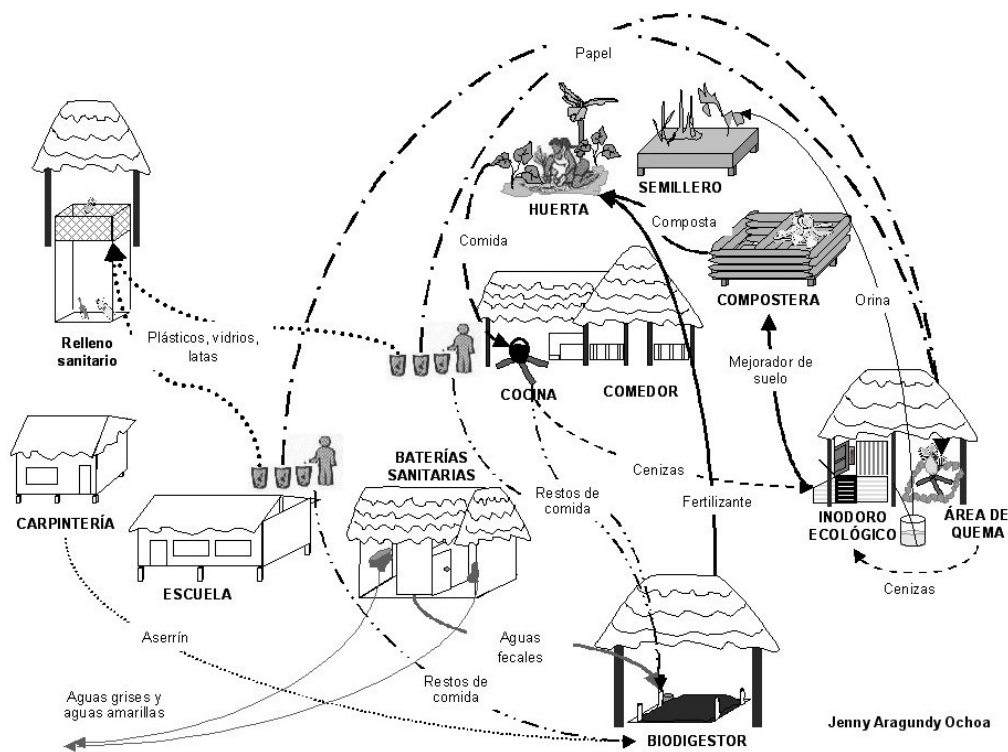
Papel

HUERTA

SEMILLERO

Composta

COMPOSTERA

Comida

Orina

Relleno sanitario

Plásticos, vidrios, latas

COCINA

COMEDOR

Mejorador de suelo

CARPINTERÍA

BATERÍAS SANITARIAS

Cenizas

Restos de comida

Fertilizante

INODORO ECOLÓGICO

ÁREA DE QUEMA

ESCUELA

Cenizas

Aserrín

Aguas fecales

Aguas grises y aguas amarillas

Restos de comida

BIODIGESTOR

Jenny Aragundy Ochoa